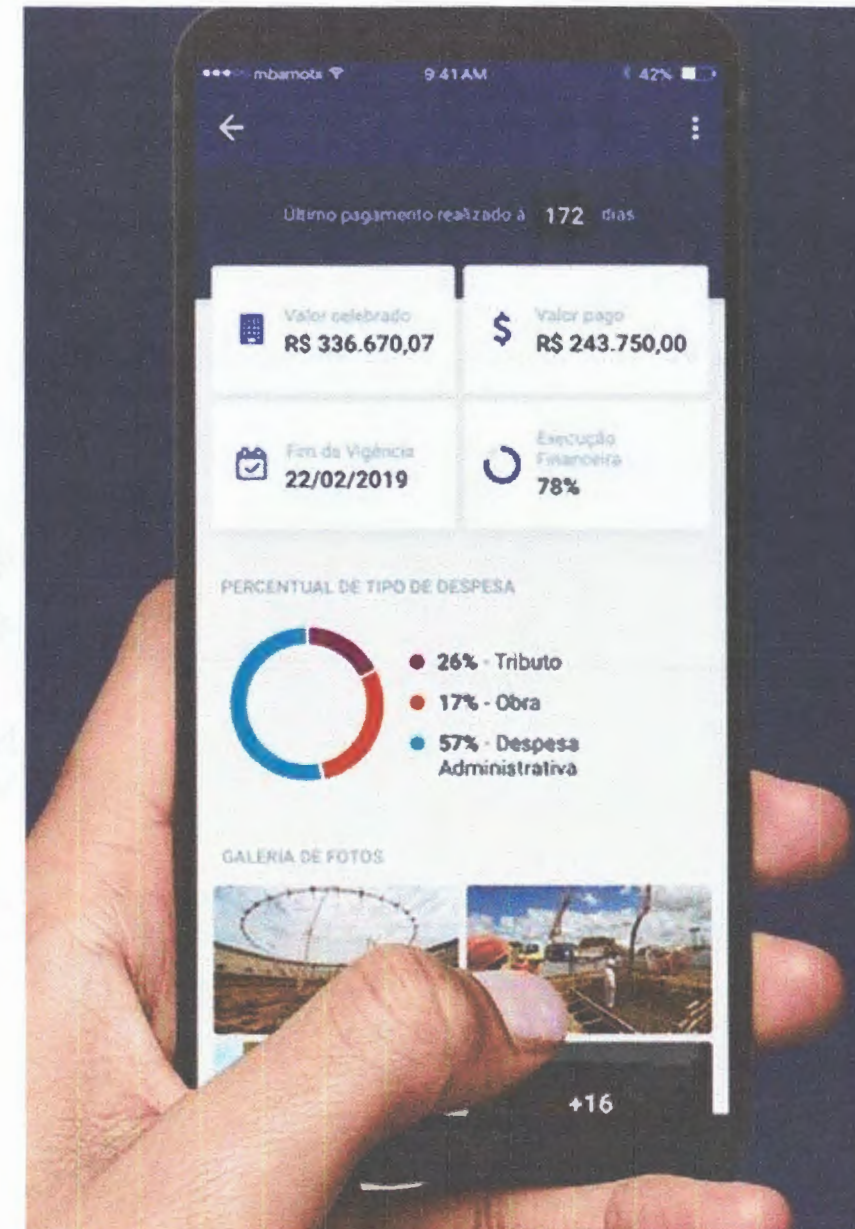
mbamobi 9:41 AM 42%

Último pagamento realizado à 172 dias

Valor celebrado
R$ 336.670,07

Valor pago
R$ 243.750,00

Fim da Vigência
22/02/2019

Execução Financeira
78%

PERCENTUAL DE TIPO DE DESPESA

26% - Tributo
17% - Obra
57% - Despesa Administrativa

GALERIA DE FOTOS

+16